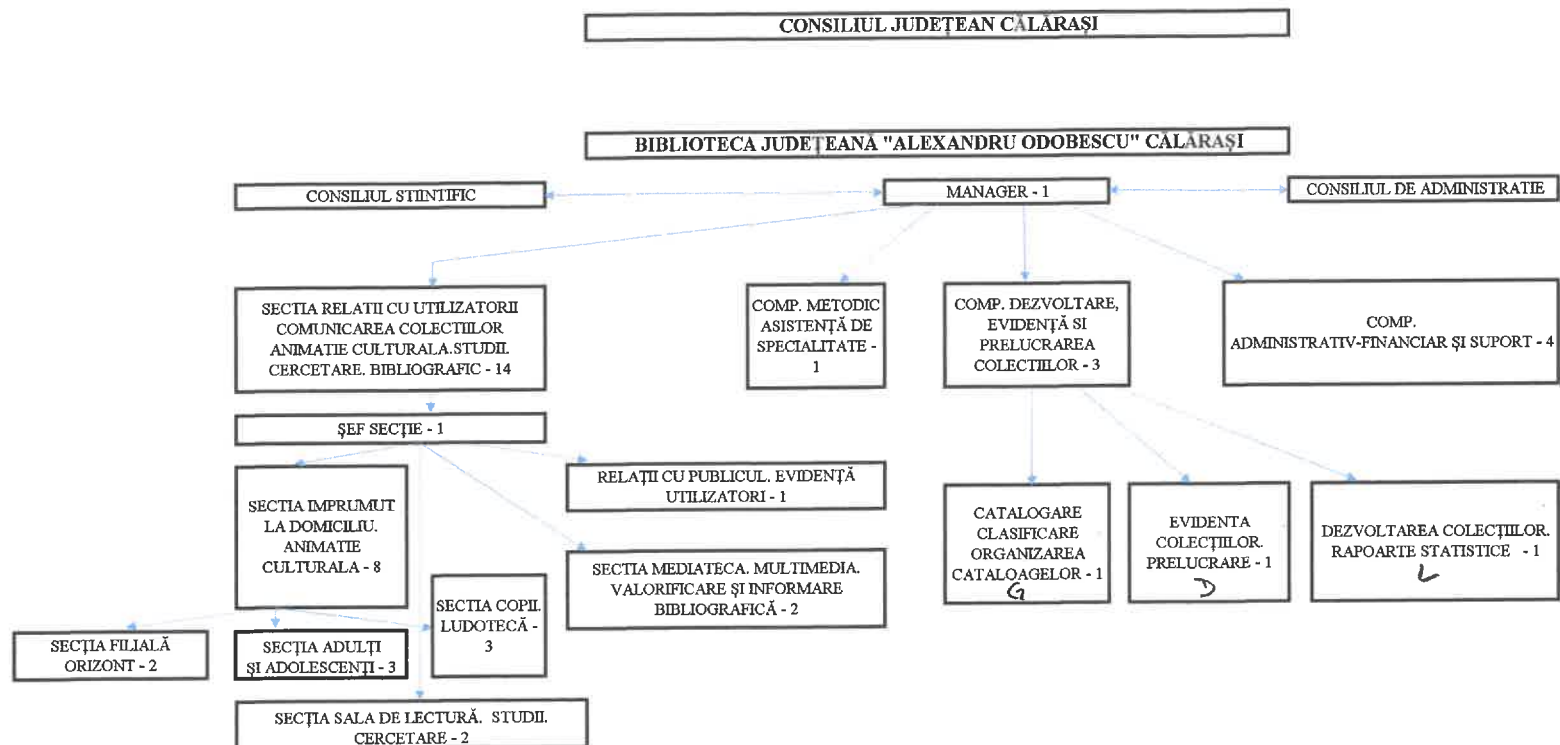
CONSILIUL JUDEȚEAN CĂLĂRAȘI

BIBLIOTECA JUDEȚEANĂ "ALEXANDRU ODOBESCU" CĂLĂRAȘI

CONSILIUL STIINTIFIC

MANAGER - 1

CONSILIUL DE ADMINISTRATIE

SECTIA RELATII CU UTILIZATORII COMUNICAREA COLECTIILOR ANIMATIE CULTURALA.STUDII. CERCETARE. BIBLIOGRAFIC - 14

COMP. METODIC ASISTENȚĂ DE SPECIALITATE - 1

COMP. DEZVOLTARE, EVIDENȚĂ SI PRELUCRAREA COLECTIILOR - 3

COMP. ADMINISTRATIV-FINANCIAR ȘI SUPORT - 4

ȘEF SECȚIE - 1

SECTIA IMPRUMUT LA DOMICILIU. ANIMATIE CULTURALA - 8

RELAȚII CU PUBLICUL. EVIDENȚĂ UTILIZATORI - 1

SECTIA MEDIATECA. MULTIMEDIA. VALORIFICARE ȘI INFORMARE BIBLIOGRAFICĂ - 2

SECTIA COPII. LUDOTECĂ - 3

SECȚIA FILIALĂ ORIZONT - 2

SECȚIA ADULȚI ȘI ADOLESCENȚI - 3

SECȚIA SALA DE LECTURĂ. STUDII. CERCETARE - 2

CATALOGARE CLASIFICARE ORGANIZAREA CATALOAGELOR - 1
G

EVIDENTA COLECȚIILOR. PRELUCRARE - 1
D

DEZVOLTAREA COLECȚIILOR. RAPOARTE STATISTICE - 1
L